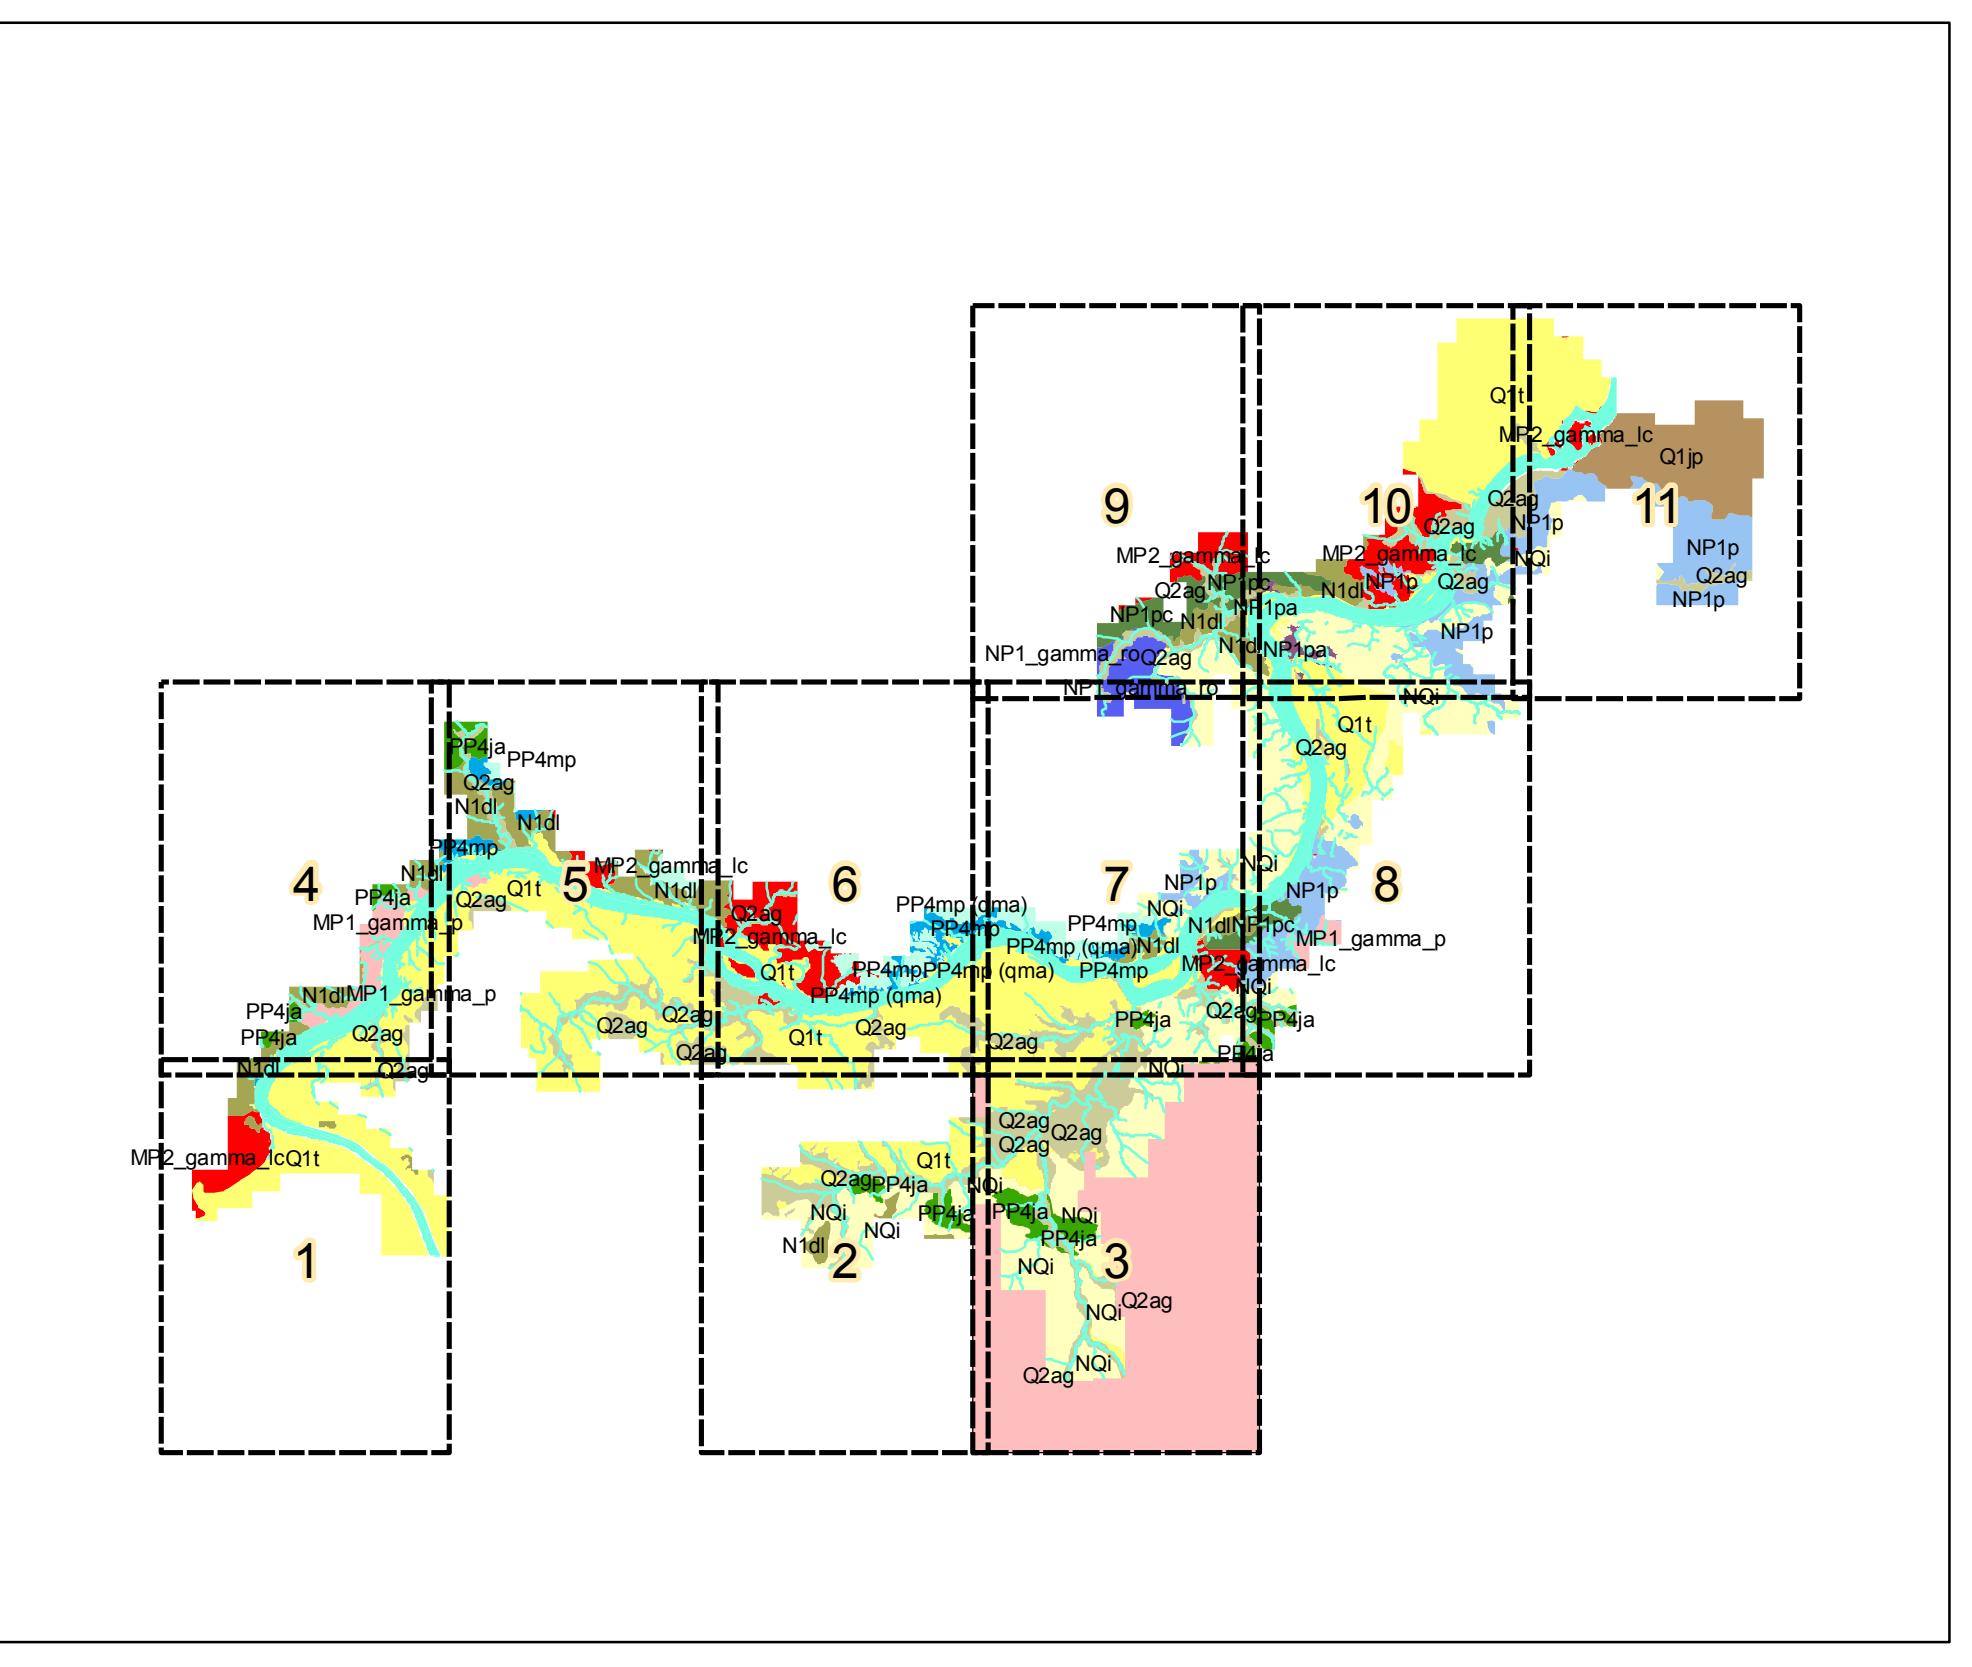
9
10
11
Q1t
MP2_gamma_lc
Q1jp
Q2ag
NP1p
Q2ag
MP2_gamma_lc
MP2_gamma_lc
NQi
Q2ag
NP1pc
N1dl
NP1p
Q2ag
NP1p
Q2ag
NP1pa
NP1p
NP1pc
N1dl
NP1p
NP1_gamma_ro
Q2ag
N1dl
NP1pa
NP1_gamma_ro
NQi
Q1t
Q2ag
4
5
6
7
8
PP4ja
PP4mp
Q2ag
N1dl
N1dl
PP4mp
MP2_gamma_lc
N1dl
N1dl
Q1t
PP4ja
Q2ag
MP1_gamma_p
Q2ag
NQi
NP1p
NP1p
PP4mp (qma)
PP4mp
NQi
PP4mp
N1dl
NP1pc
MP1_gamma_p
MP2_gamma_lc
PP4mp (qma)
N1dl
Q1t
PP4mp
PP4mp (qma)
PP4mp
MP2_gamma_lc
NQi
PP4mp (qma)
N1dl
MP1_gamma_p
PP4ja
Q2ag
Q2ag
PP4ja
Q2ag
PP4ja
Q2ag
PP4ja
Q1t
Q2ag
Q2ag
Q2ag
PP4ja
N1dl
Q2ag
NQi
MP2_gamma_lc
Q1t
Q2ag
Q2ag
Q2ag
Q1t
Q2ag
PP4ja
NQi
PP4ja
PP4ja
NQi
NQi
NQi
PP4ja
N1dl
2
NQi
3
1
NQi
Q2ag
Q2ag
NQi